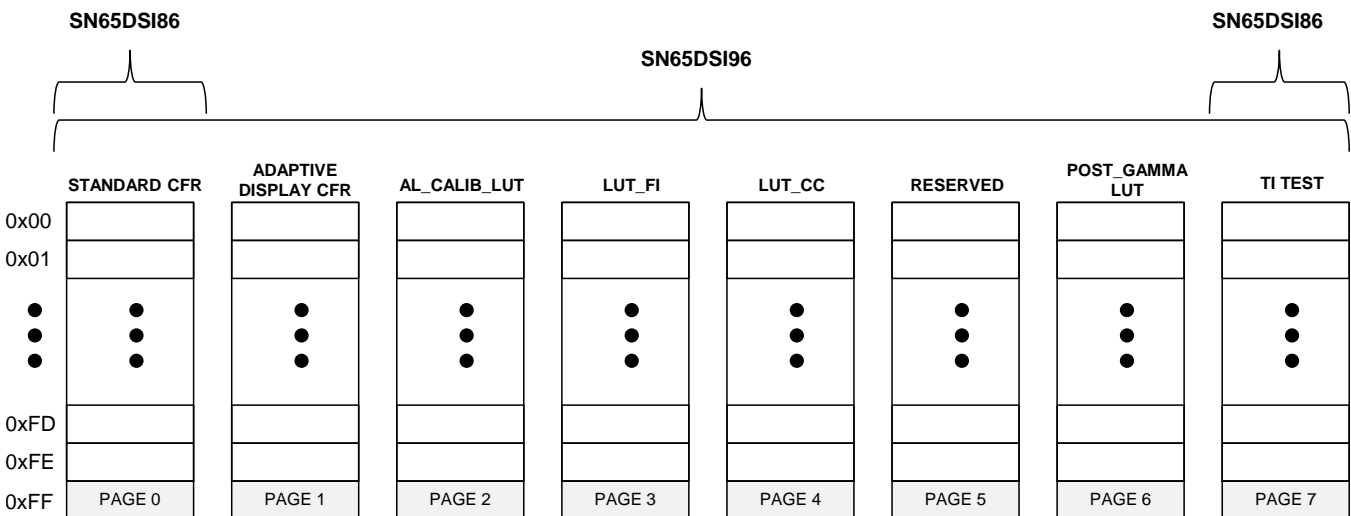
SN65DSI86

SN65DSI96

SN65DSI86

STANDARD CFR

ADAPTIVE DISPLAY CFR

AL_CALIB_LUT

LUT_FI

LUT_CC

RESERVED

POST_GAMMA LUT

TI TEST

0x00
0x01

0xFD
0xFE
0xFF

PAGE 0
PAGE 1
PAGE 2
PAGE 3
PAGE 4
PAGE 5
PAGE 6
PAGE 7